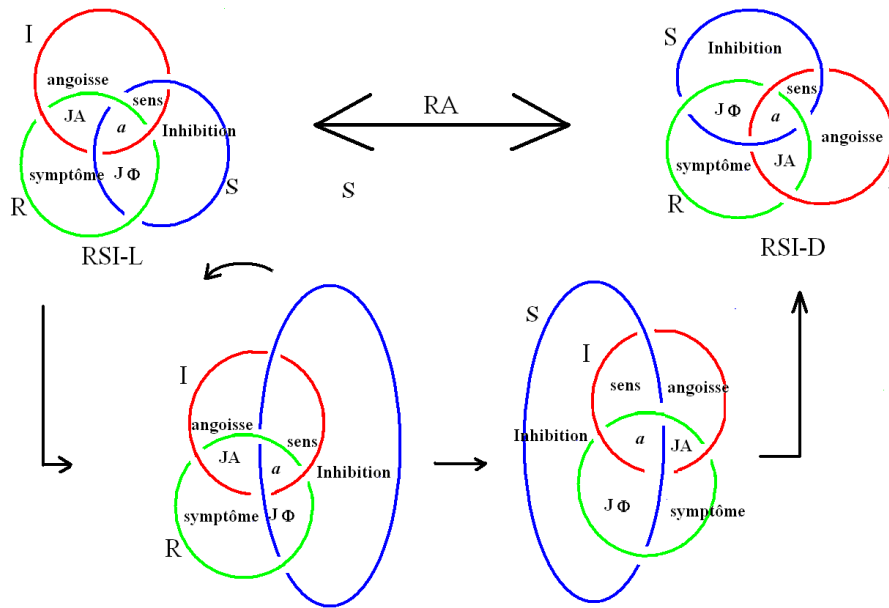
I
angoisse
sens
JA
$a$
Inhibition
symptôme
J Φ
S
R
RSI-L

RA
S

S
Inhibition
sens
J Φ
$a$
angoisse
symptôme
JA
R
RSI-D

I
angoisse
sens
JA
$a$
Inhibition
symptôme
J Φ
R

S
I
sens
angoisse
Inhibition
$a$
JA
J Φ
symptôme